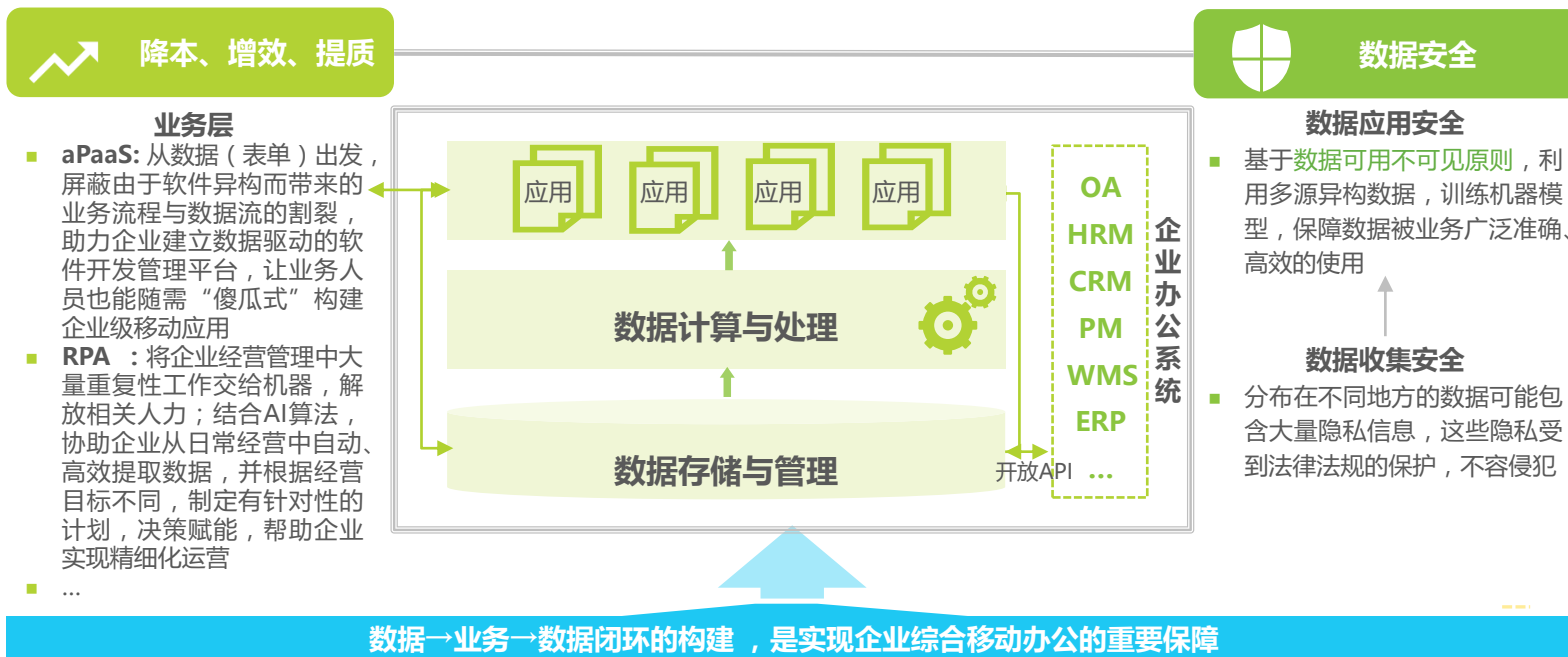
降本、增效、提质

数据安全

业务层

aPaaS: 从数据（表单）出发，屏蔽由于软件异构而带来的业务流程与数据流的割裂，助力企业建立数据驱动的软件开发管理平台，让业务人员也能随需“傻瓜式”构建企业级移动应用

RPA ：将企业经营管理中大量重复性工作交给机器，解放相关人力；结合AI算法，协助企业从日常经营中自动、高效提取数据，并根据经营目标不同，制定有针对性的计划，决策赋能，帮助企业实现精细化运营

...

应用 应用 应用 应用

数据计算与处理

数据存储与管理

开放API

OA
HRM
CRM
PM
WMS
ERP
...

企业办公系统

数据应用安全

基于数据可用不可见原则，利用多源异构数据，训练机器模型，保障数据被业务广泛准确、高效的使用

数据收集安全

分布在不同地方的数据可能包含大量隐私信息，这些隐私受到法律法规的保护，不容侵犯

数据→业务→数据闭环的构建，是实现企业综合移动办公的重要保障